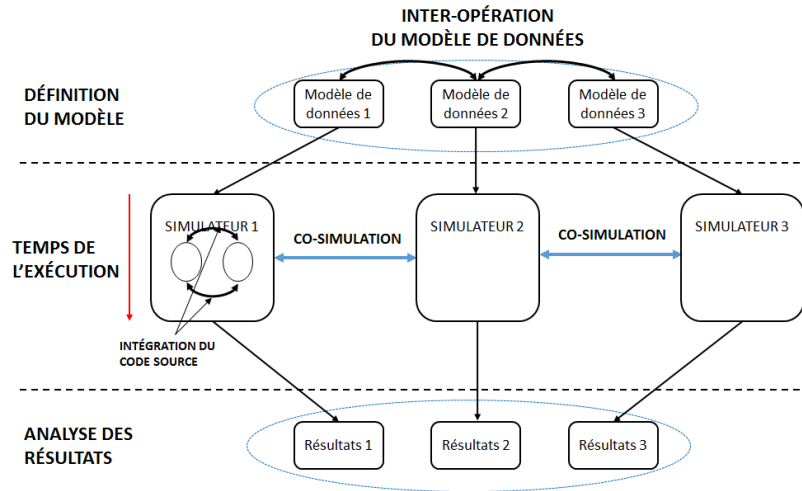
INTER-OPÉRATION
DU MODÈLE DE DONNÉES

DÉFINITION
DU MODÈLE

Modèle de données 1

Modèle de données 2

Modèle de données 3

TEMPS DE
L'EXÉCUTION

SIMULATEUR 1

CO-SIMULATION

SIMULATEUR 2

CO-SIMULATION

SIMULATEUR 3

INTÉGRATION DU
CODE SOURCE

ANALYSE DES
RÉSULTATS

Résultats 1

Résultats 2

Résultats 3